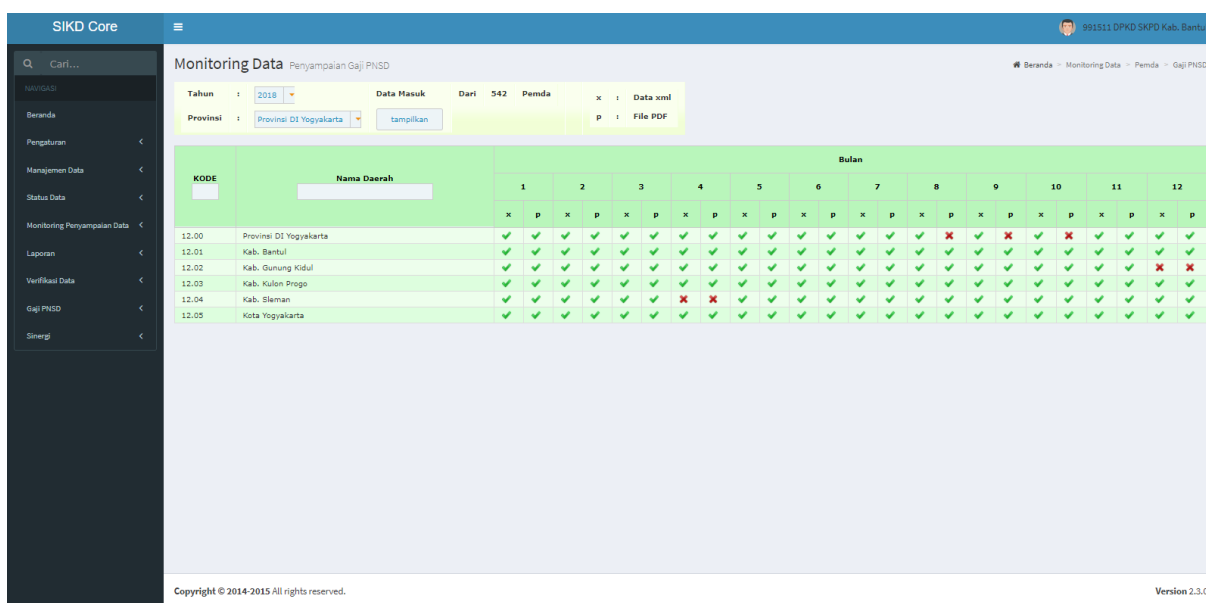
SIKD Core

≡

991511 DPKD SKPD Kab. Bantu

Cari...

NAVIGASI

Beranda

Pengaturan

Manajemen Data

Status Data

Monitoring Penyampaian Data

Laporan

Verifikasi Data

Gaji PNSD

Sinergi

Monitoring Data Penyampaian Gaji PNSD

Beranda > Monitoring Data > Pemda > Gaji PNSD

Tahun : 2018

Data Masuk

Dari 542 Pemda

x : Data xml

Provinsi : Provinsi DI Yogyakarta

tampilkan

p : File PDF

| KODE | Nama Daerah | 1 x | 1 p | 2 x | 2 p | 3 x | 3 p | 4 x | 4 p | 5 x | 5 p | 6 x | 6 p | 7 x | 7 p | 8 x | 8 p | 9 x | 9 p | 10 x | 10 p | 11 x | 11 p | 12 x | 12 p |
|---|---|---|---|---|---|---|---|---|---|---|---|---|---|---|---|---|---|---|---|---|---|---|---|---|---|
| 12.00 | Provinsi DI Yogyakarta | ✔ | ✔ | ✔ | ✔ | ✔ | ✔ | ✔ | ✔ | ✔ | ✔ | ✔ | ✔ | ✔ | ✔ | ✔ | ✖ | ✔ | ✖ | ✔ | ✖ | ✔ | ✔ | ✔ | ✔ |
| 12.01 | Kab. Bantul | ✔ | ✔ | ✔ | ✔ | ✔ | ✔ | ✔ | ✔ | ✔ | ✔ | ✔ | ✔ | ✔ | ✔ | ✔ | ✔ | ✔ | ✔ | ✔ | ✔ | ✔ | ✔ | ✔ | ✔ |
| 12.02 | Kab. Gunung Kidul | ✔ | ✔ | ✔ | ✔ | ✔ | ✔ | ✔ | ✔ | ✔ | ✔ | ✔ | ✔ | ✔ | ✔ | ✔ | ✔ | ✔ | ✔ | ✔ | ✔ | ✔ | ✔ | ✖ | ✖ |
| 12.03 | Kab. Kulon Progo | ✔ | ✔ | ✔ | ✔ | ✔ | ✔ | ✔ | ✔ | ✔ | ✔ | ✔ | ✔ | ✔ | ✔ | ✔ | ✔ | ✔ | ✔ | ✔ | ✔ | ✔ | ✔ | ✔ | ✔ |
| 12.04 | Kab. Sleman | ✔ | ✔ | ✔ | ✔ | ✔ | ✔ | ✖ | ✖ | ✔ | ✔ | ✔ | ✔ | ✔ | ✔ | ✔ | ✔ | ✔ | ✔ | ✔ | ✔ | ✔ | ✔ | ✔ | ✔ |
| 12.05 | Kota Yogyakarta | ✔ | ✔ | ✔ | ✔ | ✔ | ✔ | ✔ | ✔ | ✔ | ✔ | ✔ | ✔ | ✔ | ✔ | ✔ | ✔ | ✔ | ✔ | ✔ | ✔ | ✔ | ✔ | ✔ | ✔ |

Bulan

Copyright © 2014-2015 All rights reserved.

Version 2.3.0